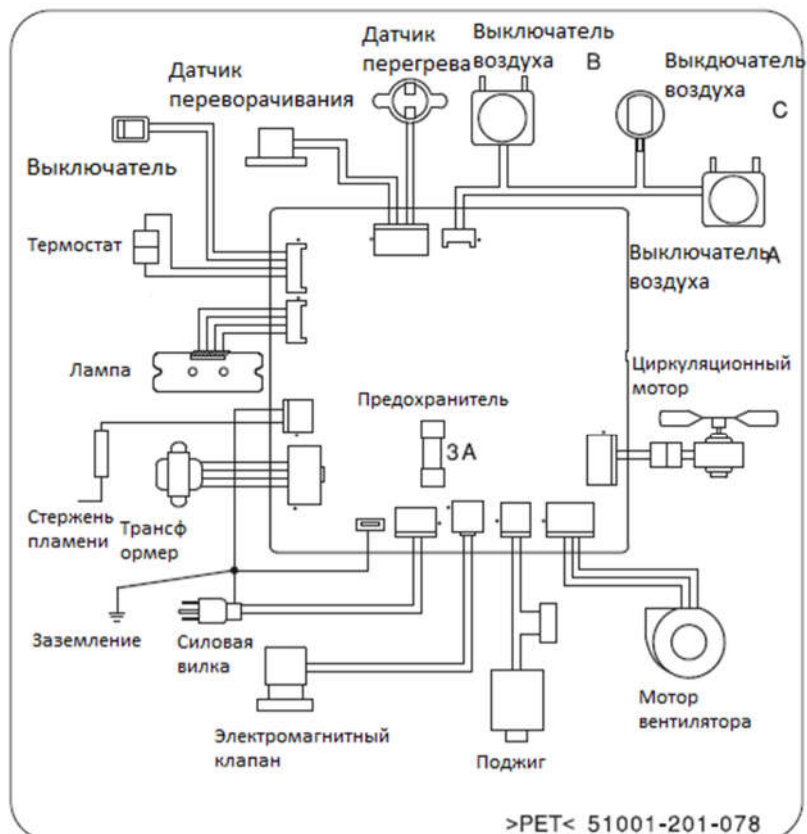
Датчик переворачивания

Датчик перегрева

Выключатель воздуха B

Выкдючатель воздуха C

Выключатель

Термостат

Выключатель воздуха A

Лампа

Циркуляционный мотор

Предохранитель

3A

Стержень пламени

Трансформер

Заземление

Силовая вилка

Мотор вентилятора

Электромагнитный клапан

Поджиг

>PET< 51001-201-078